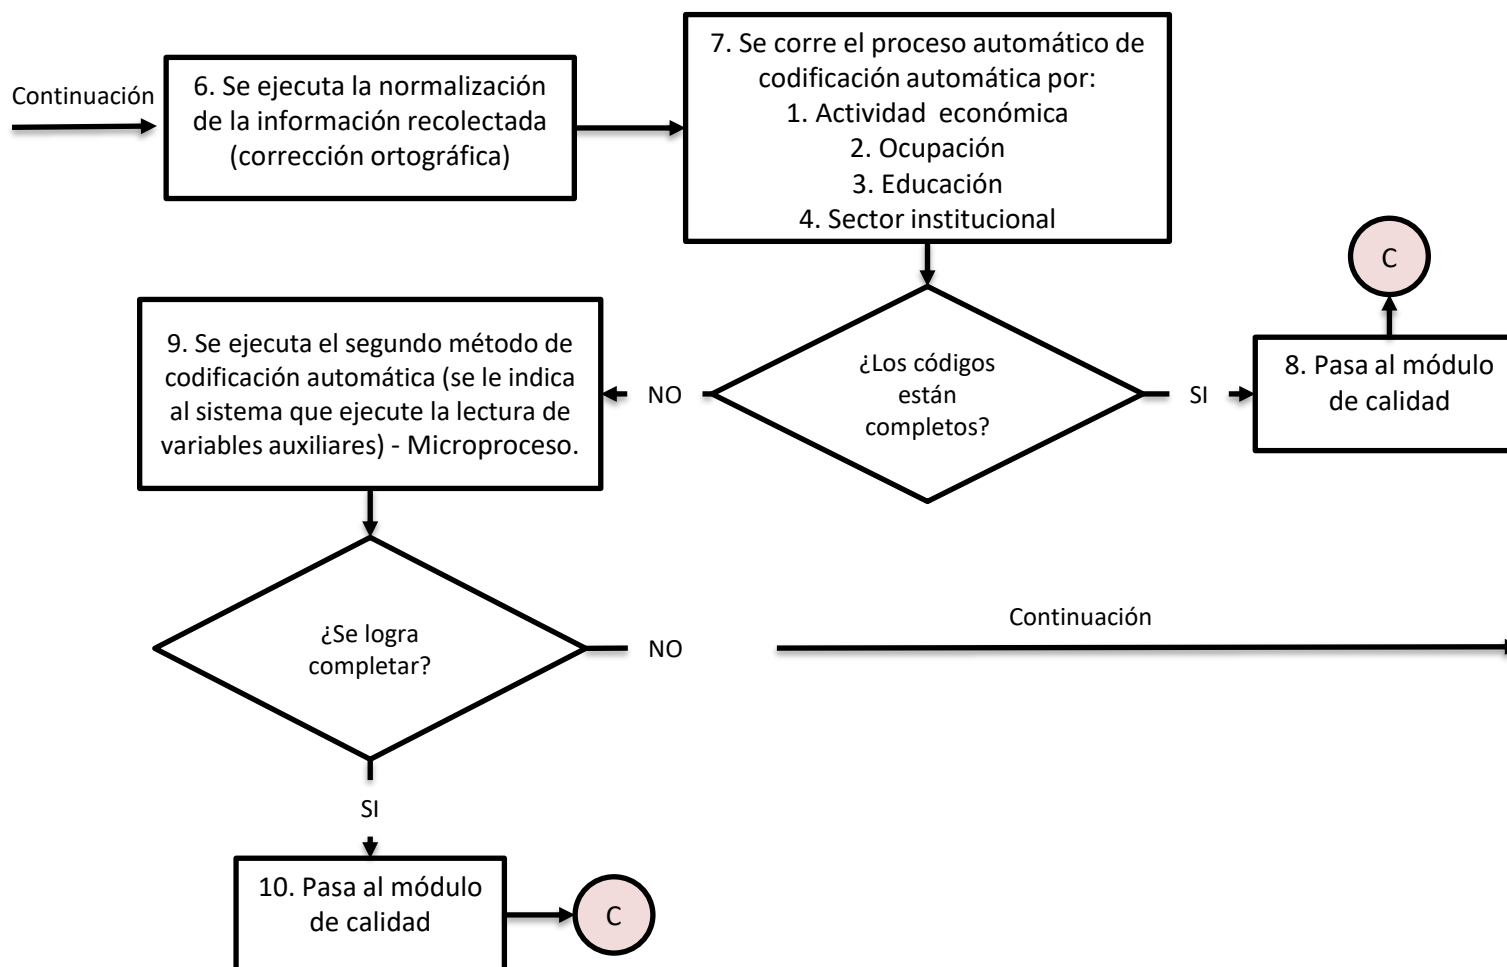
Continuación

6. Se ejecuta la normalización de la información recolectada (corrección ortográfica)

7. Se corre el proceso automático de codificación automática por:
1. Actividad económica
2. Ocupación
3. Educación
4. Sector institucional

C

9. Se ejecuta el segundo método de codificación automática (se le indica al sistema que ejecute la lectura de variables auxiliares) - Microproceso.

NO

¿Los códigos están completos?

SI

8. Pasa al módulo de calidad

¿Se logra completar?

NO

Continuación

SI

10. Pasa al módulo de calidad

C